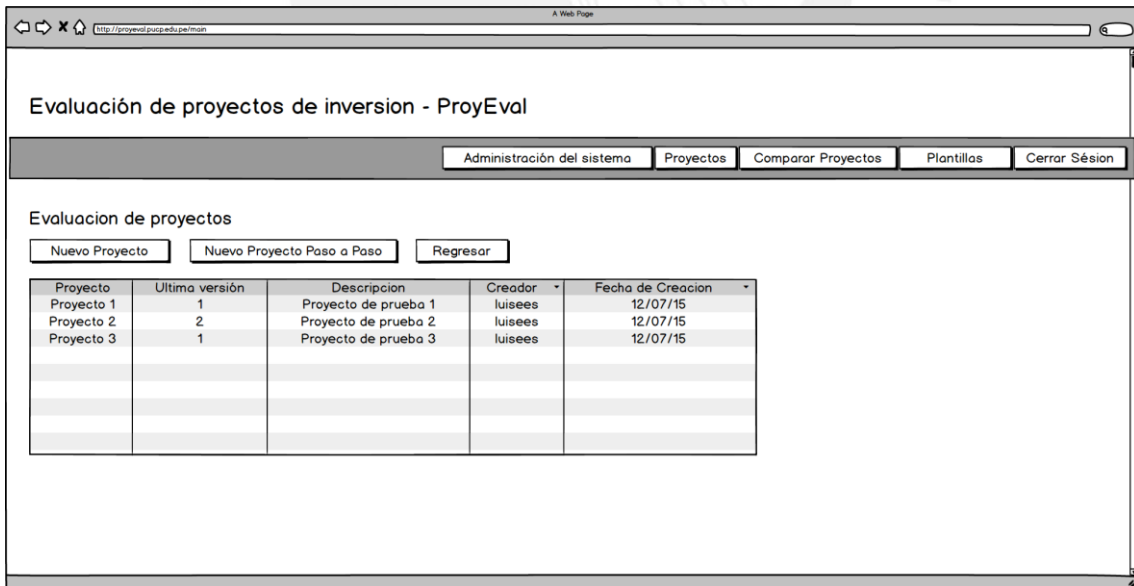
A Web Page

http://proyeval.pucp.edu.pe/main

Evaluación de proyectos de inversion - ProyEval

Administración del sistema | Proyectos | Comparar Proyectos | Plantillas | Cerrar Sésion

Evaluacion de proyectos

Nuevo Proyecto | Nuevo Proyecto Paso a Paso | Regresar

| Proyecto | Ultima versión | Descripcion | Creador | Fecha de Creacion |
|---|---|---|---|---|
| Proyecto 1 | 1 | Proyecto de prueba 1 | luisees | 12/07/15 |
| Proyecto 2 | 2 | Proyecto de prueba 2 | luisees | 12/07/15 |
| Proyecto 3 | 1 | Proyecto de prueba 3 | luisees | 12/07/15 |